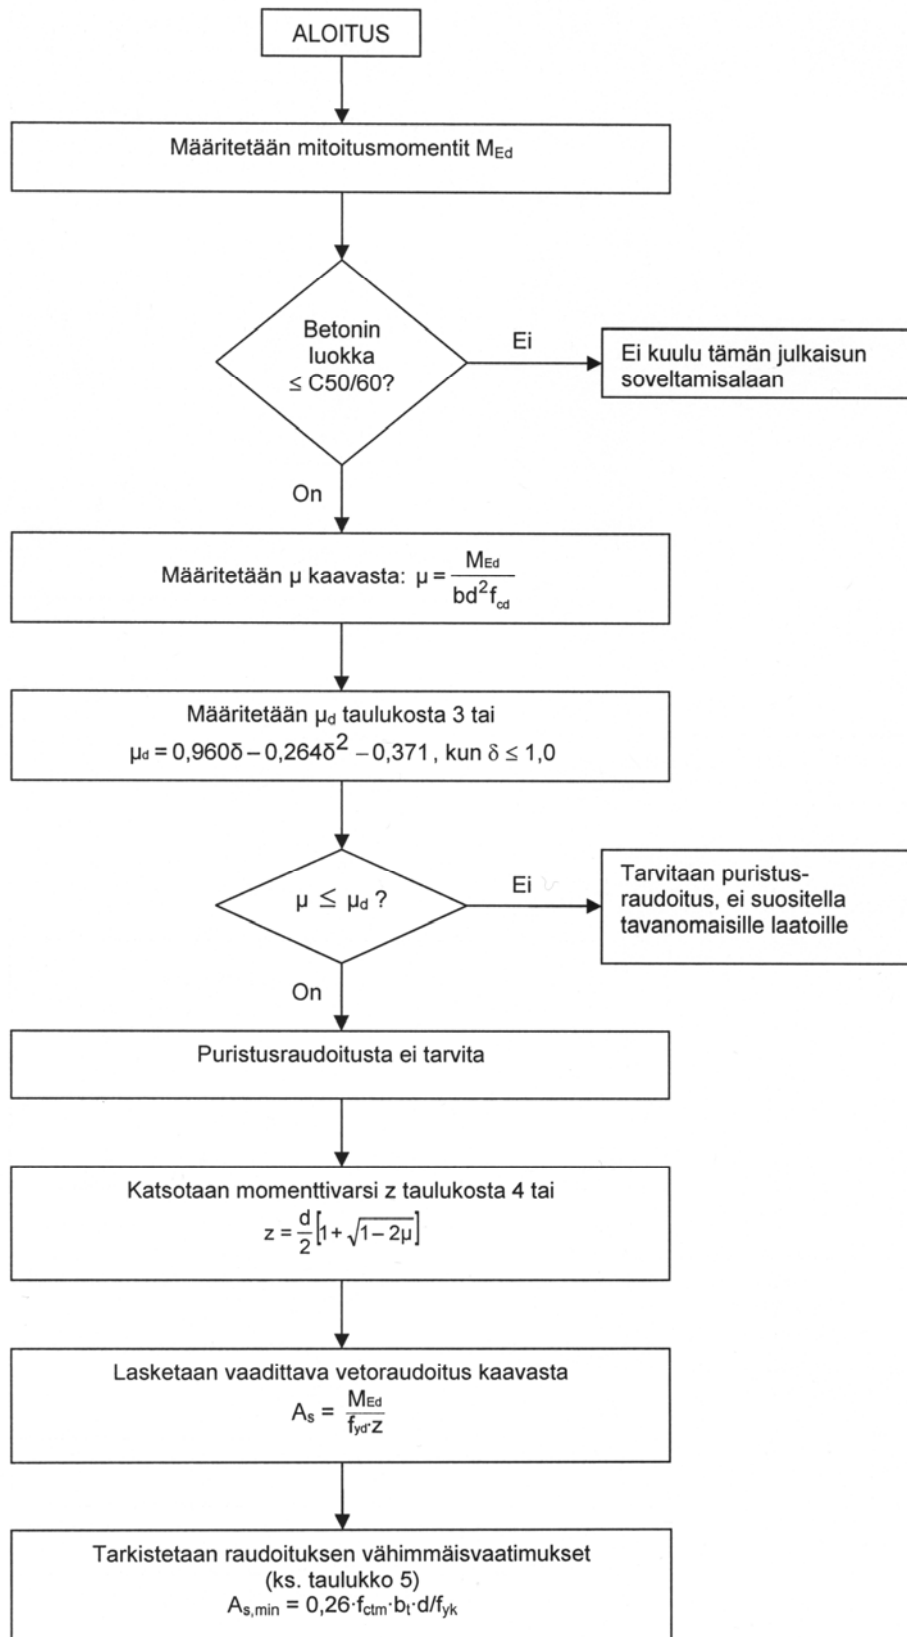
ALOITUS

Määritetään mitoitusmomentit $M_{Ed}$

Betonin luokka $\leq$ C50/60?

Ei

Ei kuulu tämän julkaisun soveltamisalaan

On

Määritetään μ kaavasta: $\mu = \frac{M_{Ed}}{bd^2 f_{cd}}$

Määritetään $\mu_d$ taulukosta 3 tai
$\mu_d = 0{,}960\delta - 0{,}264\delta^2 - 0{,}371$, kun $\delta \leq 1{,}0$

$\mu \leq \mu_d$ ?

Ei

Tarvitaan puristusraudoitus, ei suositella tavanomaisille laatoille

On

Puristusraudoitusta ei tarvita

Katsotaan momenttivarsi z taulukosta 4 tai
$z = \frac{d}{2}\left[1 + \sqrt{1 - 2\mu}\right]$

Lasketaan vaadittava vetoraudoitus kaavasta
$A_s = \frac{M_{Ed}}{f_{yd} \cdot z}$

Tarkistetaan raudoituksen vähimmäisvaatimukset
(ks. taulukko 5)
$A_{s,min} = 0{,}26 \cdot f_{ctm} \cdot b_t \cdot d / f_{yk}$